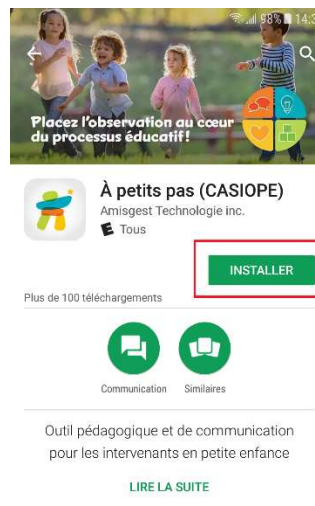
98% 14:3

Placez l'observation au cœur du processus éducatif!

À petits pas (CASIOPE)
Amisgest Technologie inc.
E Tous

INSTALLER

Plus de 100 téléchargements

Communication Similaires

Outil pédagogique et de communication pour les intervenants en petite enfance

LIRE LA SUITE